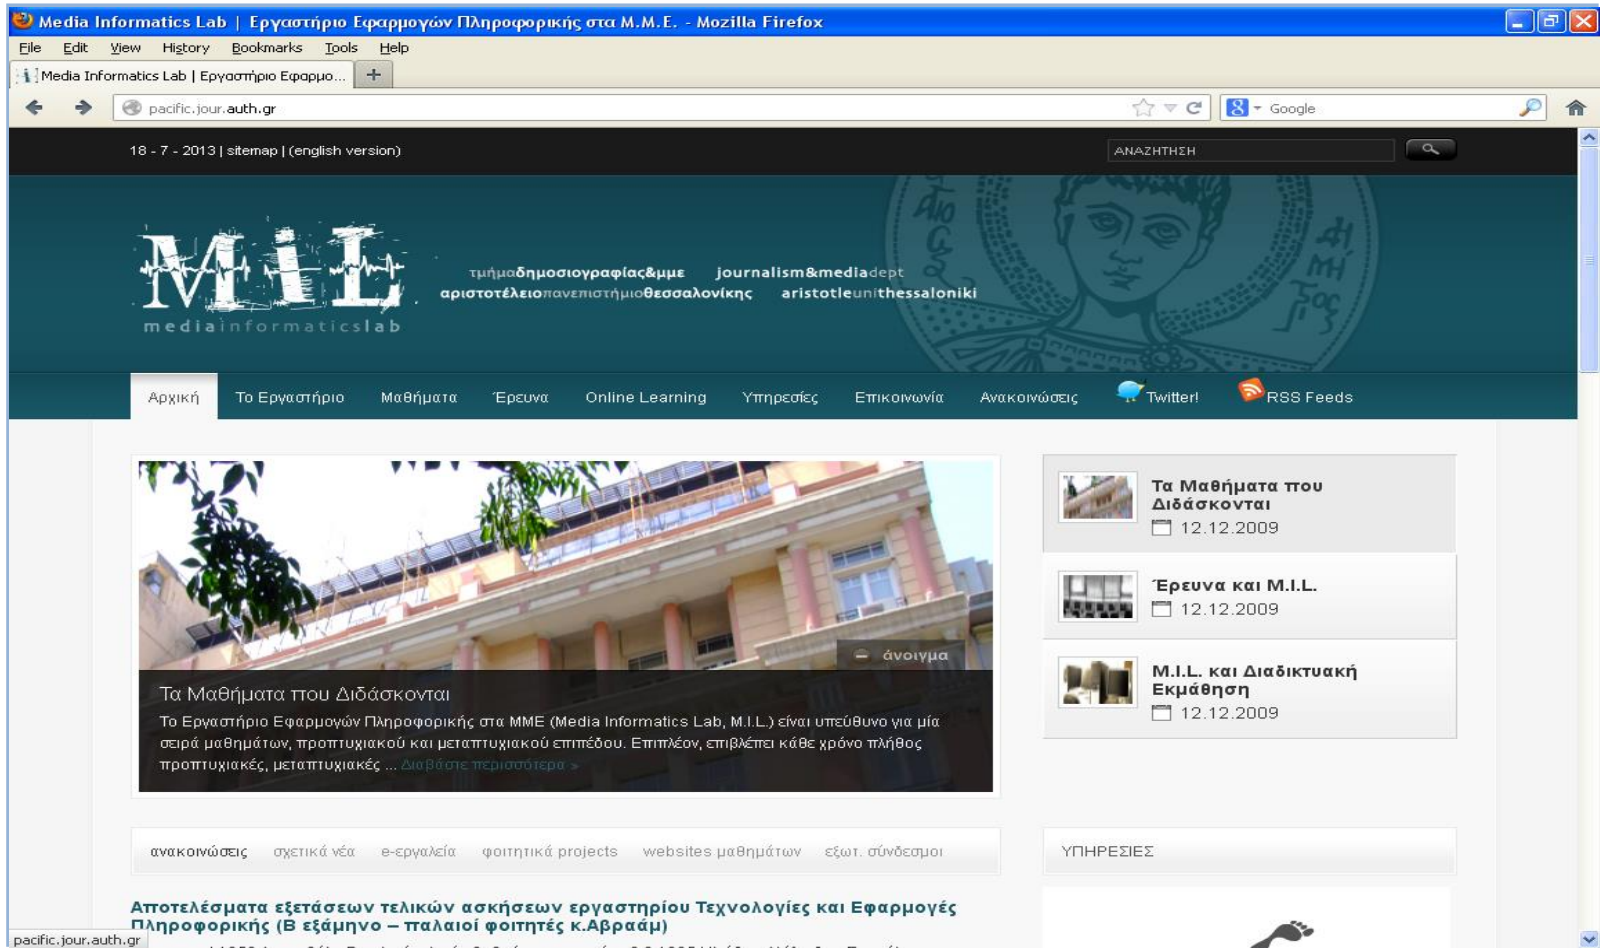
Media Informatics Lab | Εργαστήριο Εφαρμογών Πληροφορικής στα Μ.Μ.Ε. - Mozilla Firefox

File Edit View History Bookmarks Tools Help

Media Informatics Lab | Εργαστήριο Εφαρμο... +

pacific.jour.auth.gr

Google

18 - 7 - 2013 | sitemap | (english version)

ΑΝΑΖΗΤΗΣΗ

MiL
mediainformaticslab

τμήμαδημοσιογραφίας&μμε journalism&mediadept
αριστοτέλειοπανεπιστήμιοθεσσαλονίκης aristotleunithessaloniki

Αρχική Το Εργαστήριο Μαθήματα Έρευνα Online Learning Υπηρεσίες Επικοινωνία Ανακοινώσεις Twitter! RSS Feeds

άνοιγμα

Τα Μαθήματα που Διδάσκονται

Το Εργαστήριο Εφαρμογών Πληροφορικής στα ΜΜΕ (Media Informatics Lab, M.I.L.) είναι υπεύθυνο για μία σειρά μαθημάτων, προπτυχιακού και μεταπτυχιακού επιπέδου. Επιπλέον, επιβλέπει κάθε χρόνο πλήθος προπτυχιακές, μεταπτυχιακές ... Διαβάστε περισσότερα »

Τα Μαθήματα που Διδάσκονται
12.12.2009

Έρευνα και M.I.L.
12.12.2009

M.I.L. και Διαδικτυακή Εκμάθηση
12.12.2009

ανακοινώσεις σχετικά νέα e-εργαλεία φοιτητικά projects websites μαθημάτων εξωτ. σύνδεσμοι

ΥΠΗΡΕΣΙΕΣ

Αποτελέσματα εξετάσεων τελικών ασκήσεων εργαστηρίου Τεχνολογίες και Εφαρμογές Πληροφορικής (Β εξάμηνο – παλαιοί φοιτητές κ.Αβραάμ)

pacific.jour.auth.gr